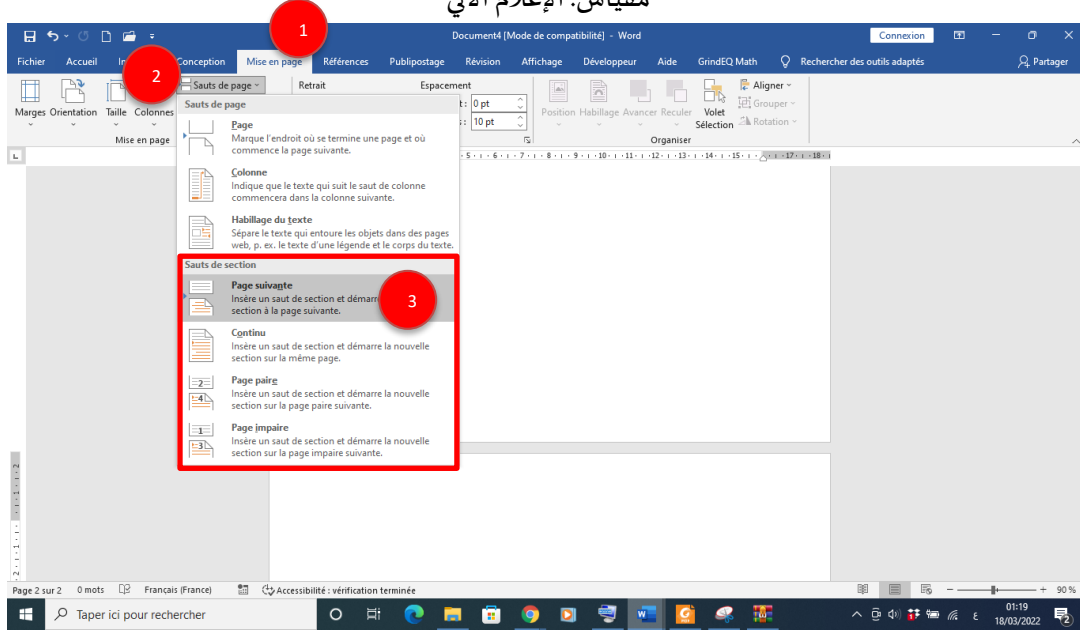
مقياس: الإعلام الآلي

Document4 [Mode de compatibilité] - Word Connexion

Fichier Accueil In Conception Mise en page Références Publipostage Révision Affichage Développeur Aide GrindEQ Math Rechercher des outils adaptés Partager

1

2

Marges Orientation Taille Colonnes Sauts de page Retrait Espacement

Mise en page

0 pt
10 pt

Position Habillage Avancer Reculer Volet Sélection Aligner Grouper Rotation

Organiser

Sauts de page

Page
Marque l'endroit où se termine une page et où commence la page suivante.

Colonne
Indique que le texte qui suit le saut de colonne commencera dans la colonne suivante.

Habillage du texte
Sépare le texte qui entoure les objets dans des pages web, p. ex. le texte d'une légende et le corps du texte.

Sauts de section

Page suivante
Insère un saut de section et démarre section à la page suivante.

3

Continu
Insère un saut de section et démarre la nouvelle section sur la même page.

Page paire
Insère un saut de section et démarre la nouvelle section sur la page paire suivante.

Page impaire
Insère un saut de section et démarre la nouvelle section sur la page impaire suivante.

Page 2 sur 2 0 mots Français (France) Accessibilité : vérification terminée 90 %

Taper ici pour rechercher 01:19 18/03/2022